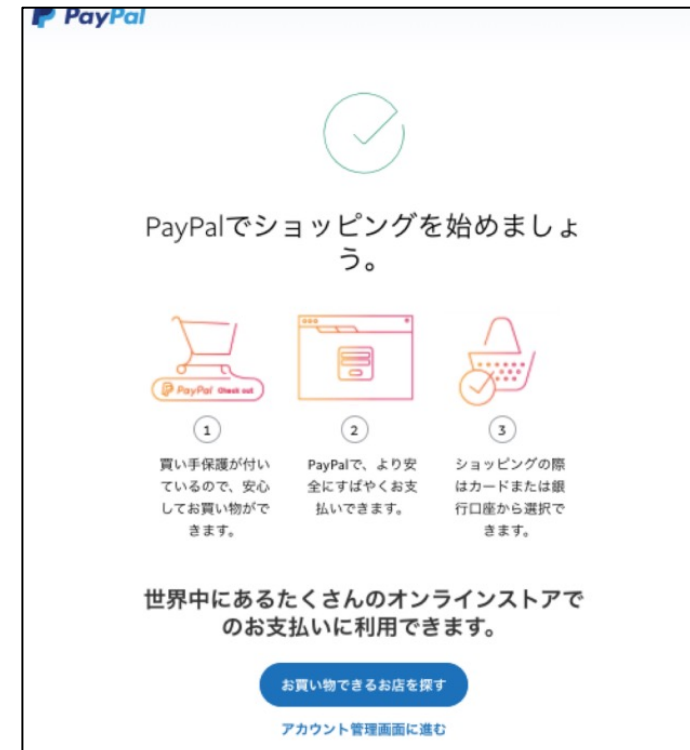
PayPal

PayPalでショッピングを始めましょう。

PayPal Check out

1
買い手保護が付いているので、安心してお買い物ができます。

2
PayPalで、より安全にすばやくお支払いできます。

3
ショッピングの際はカードまたは銀行口座から選択できます。

世界中にあるたくさんのオンラインストアでのお支払いに利用できます。

お買い物できるお店を探す

アカウント管理画面に進む